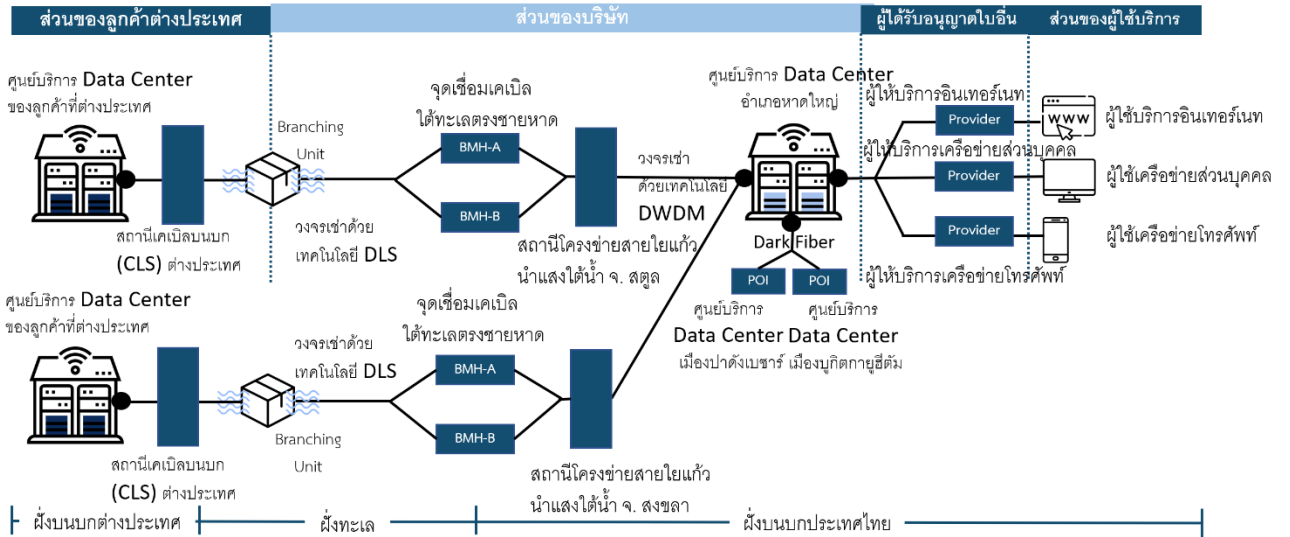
ส่วนของลูกค้าต่างประเทศ
ส่วนของบริษัท
ผู้ได้รับอนุญาตใบอื่น
ส่วนของผู้ใช้บริการ

ศูนย์บริการ Data Center ของลูกค้าที่ต่างประเทศ
Branching Unit
จุดเชื่อมเคเบิลใต้ทะเลตรงชายหาด
BMH-A
BMH-B
วงจรเช่าด้วยเทคโนโลยี DLS
สถานีเคเบิลบนบก (CLS) ต่างประเทศ
วงจรเช่าด้วยเทคโนโลยี DWDM
สถานีโครงข่ายสายใยแก้วนำแสงใต้น้ำ จ. สตูล
ศูนย์บริการ Data Center อำเภอหาดใหญ่
Dark Fiber
POI
POI
ศูนย์บริการ Data Center เมืองปาดังเบซาร์
ศูนย์บริการ Data Center เมืองบูกิตกายูฮีตัม
ผู้ให้บริการอินเทอร์เนท
Provider
ผู้ให้บริการเครือข่ายส่วนบุคคล
Provider
Provider
ผู้ให้บริการเครือข่ายโทรศัพท์
www
ผู้ใช้บริการอินเทอร์เนท
ผู้ใช้เครือข่ายส่วนบุคคล
ผู้ใช้เครือข่ายโทรศัพท์

ศูนย์บริการ Data Center ของลูกค้าที่ต่างประเทศ
วงจรเช่าด้วยเทคโนโลยี DLS
จุดเชื่อมเคเบิลใต้ทะเลตรงชายหาด
BMH-A
BMH-B
Branching Unit
สถานีเคเบิลบนบก (CLS) ต่างประเทศ
สถานีโครงข่ายสายใยแก้วนำแสงใต้น้ำ จ. สงขลา

ฝั่งบนบกต่างประเทศ
ฝั่งทะเล
ฝั่งบนบกประเทศไทย